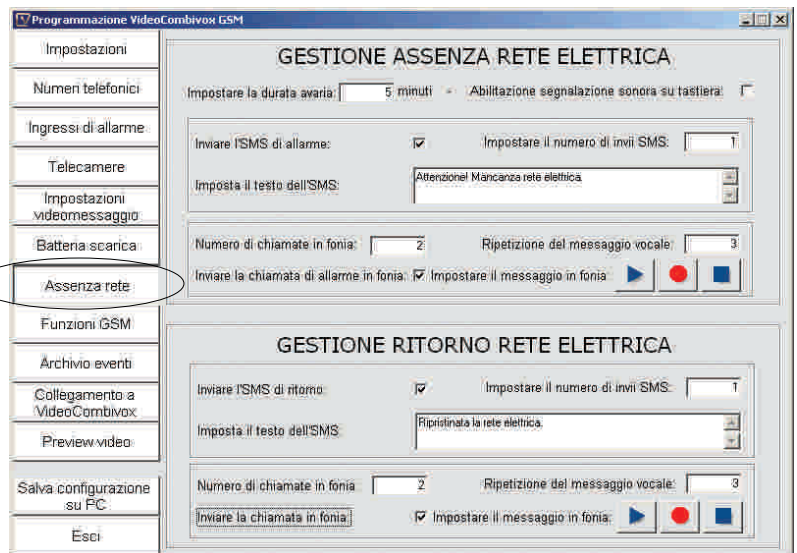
Programmazione VideoCombivox GSM

Impostazioni
Numeri telefonici
Ingressi di allarme
Telecamere
Impostazioni videomessaggio
Batteria scarica
Assenza rete
Funzioni GSM
Archivio eventi
Collegamento a VideoCombivox
Preview video
Salva configurazione su PC
Esci

GESTIONE ASSENZA RETE ELETTRICA

Impostare la durata avaria: 5 minuti - Abilitazione segnalazione sonora su tastiera:

Inviare l'SMS di allarme: ☑ Impostare il numero di invii SMS: 1
Imposta il testo dell'SMS: Attenzione! Mancanza rete elettrica

Numero di chiamate in fonia: 2 Ripetizione del messaggio vocale: 3
Inviare la chiamata di allarme in fonia: ☑ Impostare il messaggio in fonia:

GESTIONE RITORNO RETE ELETTRICA

Inviare l'SMS di ritorno: ☑ Impostare il numero di invii SMS: 1
Imposta il testo dell'SMS: Ripristinata la rete elettrica.

Numero di chiamate in fonia: 2 Ripetizione del messaggio vocale: 3
Inviare la chiamata in fonia: ☑ Impostare il messaggio in fonia: